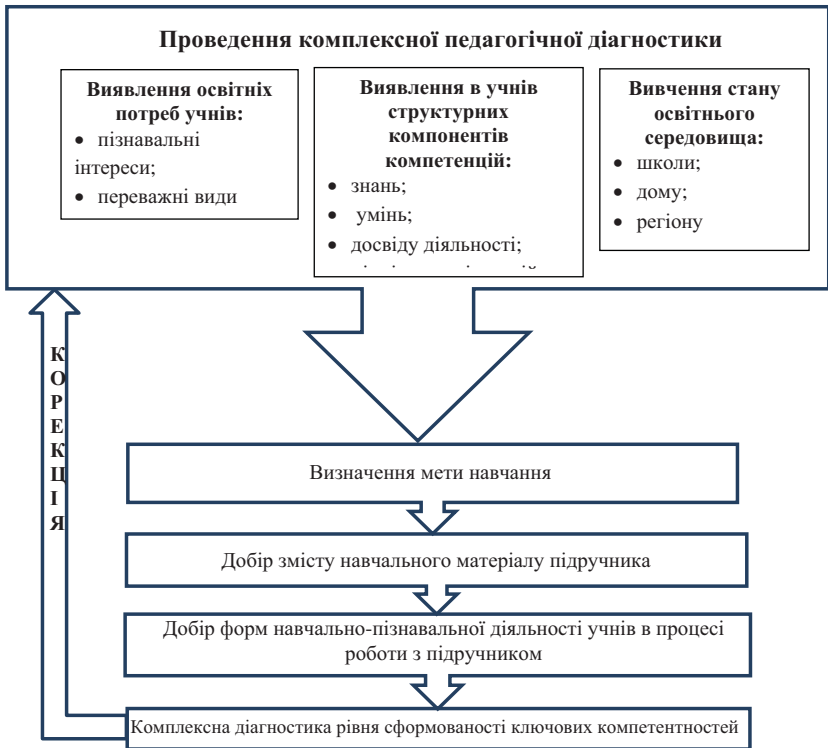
Проведення комплексної педагогічної діагностики

Виявлення освітніх потреб учнів:
• пізнавальні інтереси;
• переважні види

Виявлення в учнів структурних компонентів компетенцій:
• знань;
• умінь;
• досвіду діяльності;
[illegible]

Вивчення стану освітнього середовища:
• школи;
• дому;
• регіону

К О Р Е К Ц І Я

Визначення мети навчання

Добір змісту навчального матеріалу підручника

Добір форм навчально-пізнавальної діяльності учнів в процесі роботи з підручником

Комплексна діагностика рівня сформованості ключових компетентностей